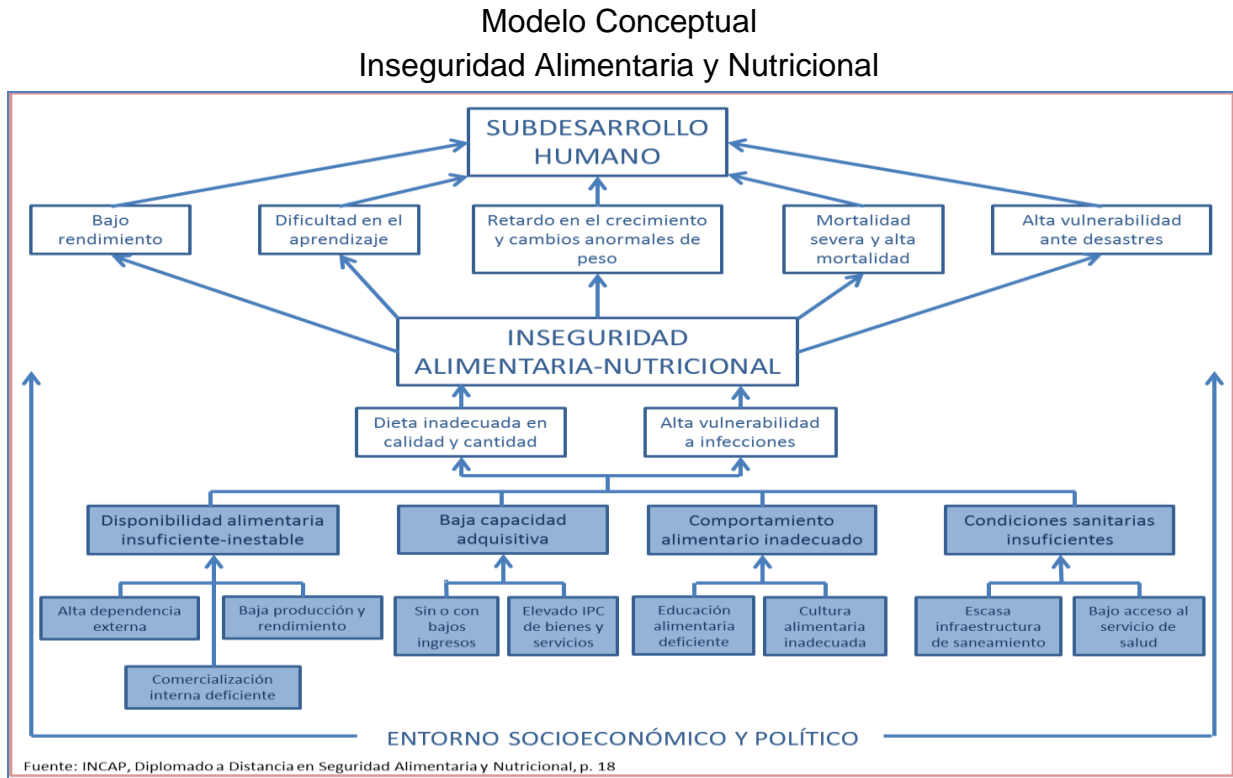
Modelo Conceptual
Inseguridad Alimentaria y Nutricional

SUBDESARROLLO HUMANO

Bajo rendimiento

Dificultad en el aprendizaje

Retardo en el crecimiento y cambios anormales de peso

Mortalidad severa y alta mortalidad

Alta vulnerabilidad ante desastres

INSEGURIDAD ALIMENTARIA-NUTRICIONAL

Dieta inadecuada en calidad y cantidad

Alta vulnerabilidad a infecciones

Disponibilidad alimentaria insuficiente-inestable

Baja capacidad adquisitiva

Comportamiento alimentario inadecuado

Condiciones sanitarias insuficientes

Alta dependencia externa

Baja producción y rendimiento

Comercialización interna deficiente

Sin o con bajos ingresos

Elevado IPC de bienes y servicios

Educación alimentaria deficiente

Cultura alimentaria inadecuada

Escasa infraestructura de saneamiento

Bajo acceso al servicio de salud

ENTORNO SOCIOECONÓMICO Y POLÍTICO

Fuente: INCAP, Diplomado a Distancia en Seguridad Alimentaria y Nutricional, p. 18